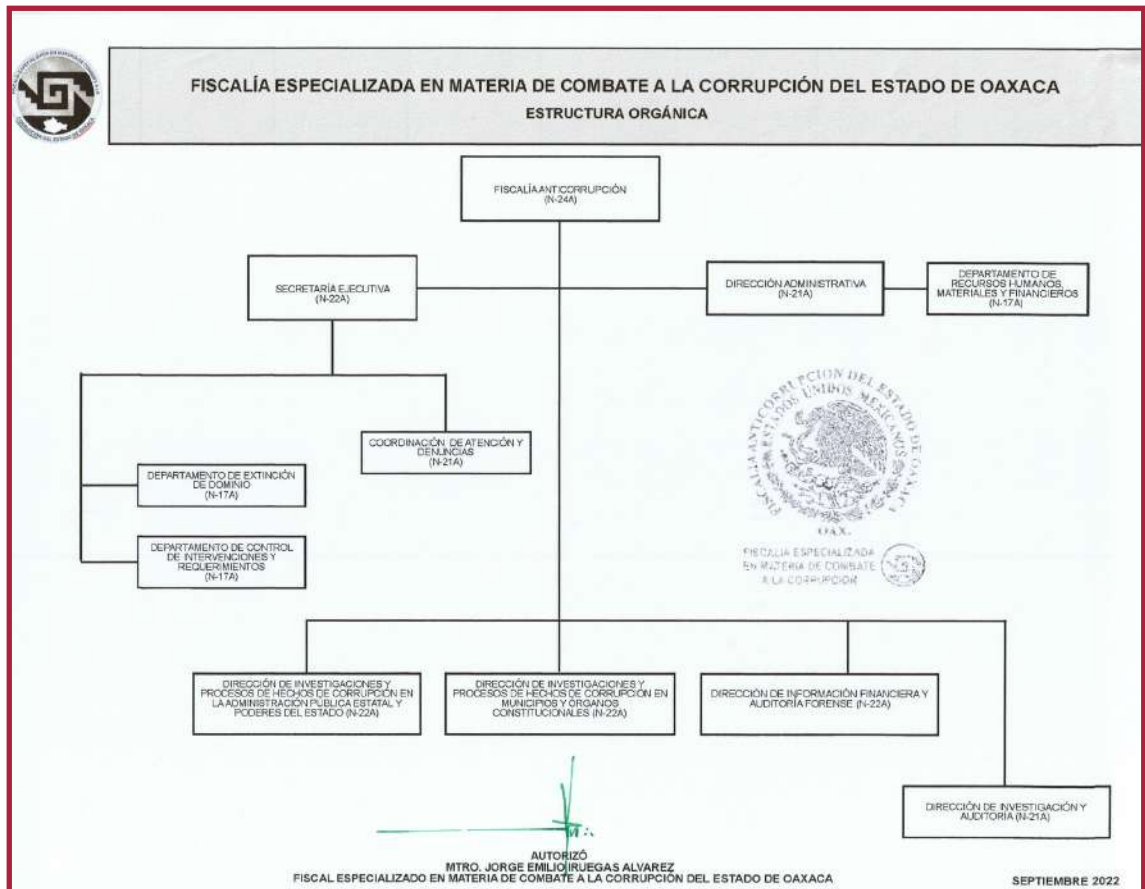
FISCALÍA ESPECIALIZADA EN MATERIA DE COMBATE A LA CORRUPCIÓN DEL ESTADO DE OAXACA
ESTRUCTURA ORGÁNICA

FISCALÍA ANTICORRUPCIÓN (N-24A)

SECRETARÍA EJECUTIVA (N-22A)

DIRECCIÓN ADMINISTRATIVA (N-21A)

DEPARTAMENTO DE RECURSOS HUMANOS, MATERIALES Y FINANCIEROS (N-17A)

COORDINACIÓN DE ATENCIÓN Y DENUNCIAS (N-21A)

DEPARTAMENTO DE EXTINCIÓN DE DOMINIO (N-17A)

DEPARTAMENTO DE CONTROL DE INTERVENCIONES Y REQUERIMIENTOS (N-17A)

FISCALÍA ANTICORRUPCIÓN DEL ESTADO DE OAXACA ESTADOS UNIDOS MEXICANOS
OAX.
FISCALÍA ESPECIALIZADA EN MATERIA DE COMBATE A LA CORRUPCIÓN

DIRECCIÓN DE INVESTIGACIONES Y PROCESOS DE HECHOS DE CORRUPCIÓN EN LA ADMINISTRACIÓN PÚBLICA ESTATAL Y PODERES DEL ESTADO (N-22A)

DIRECCIÓN DE INVESTIGACIONES Y PROCESOS DE HECHOS DE CORRUPCIÓN EN MUNICIPIOS Y ÓRGANOS CONSTITUCIONALES (N-22A)

DIRECCIÓN DE INFORMACIÓN FINANCIERA Y AUDITORÍA FORENSE (N-22A)

DIRECCIÓN DE INVESTIGACIÓN Y AUDITORÍA (N-21A)

AUTORIZÓ
MTRO. JORGE EMILIO IRUEGAS ALVAREZ
FISCAL ESPECIALIZADO EN MATERIA DE COMBATE A LA CORRUPCIÓN DEL ESTADO DE OAXACA

SEPTIEMBRE 2022